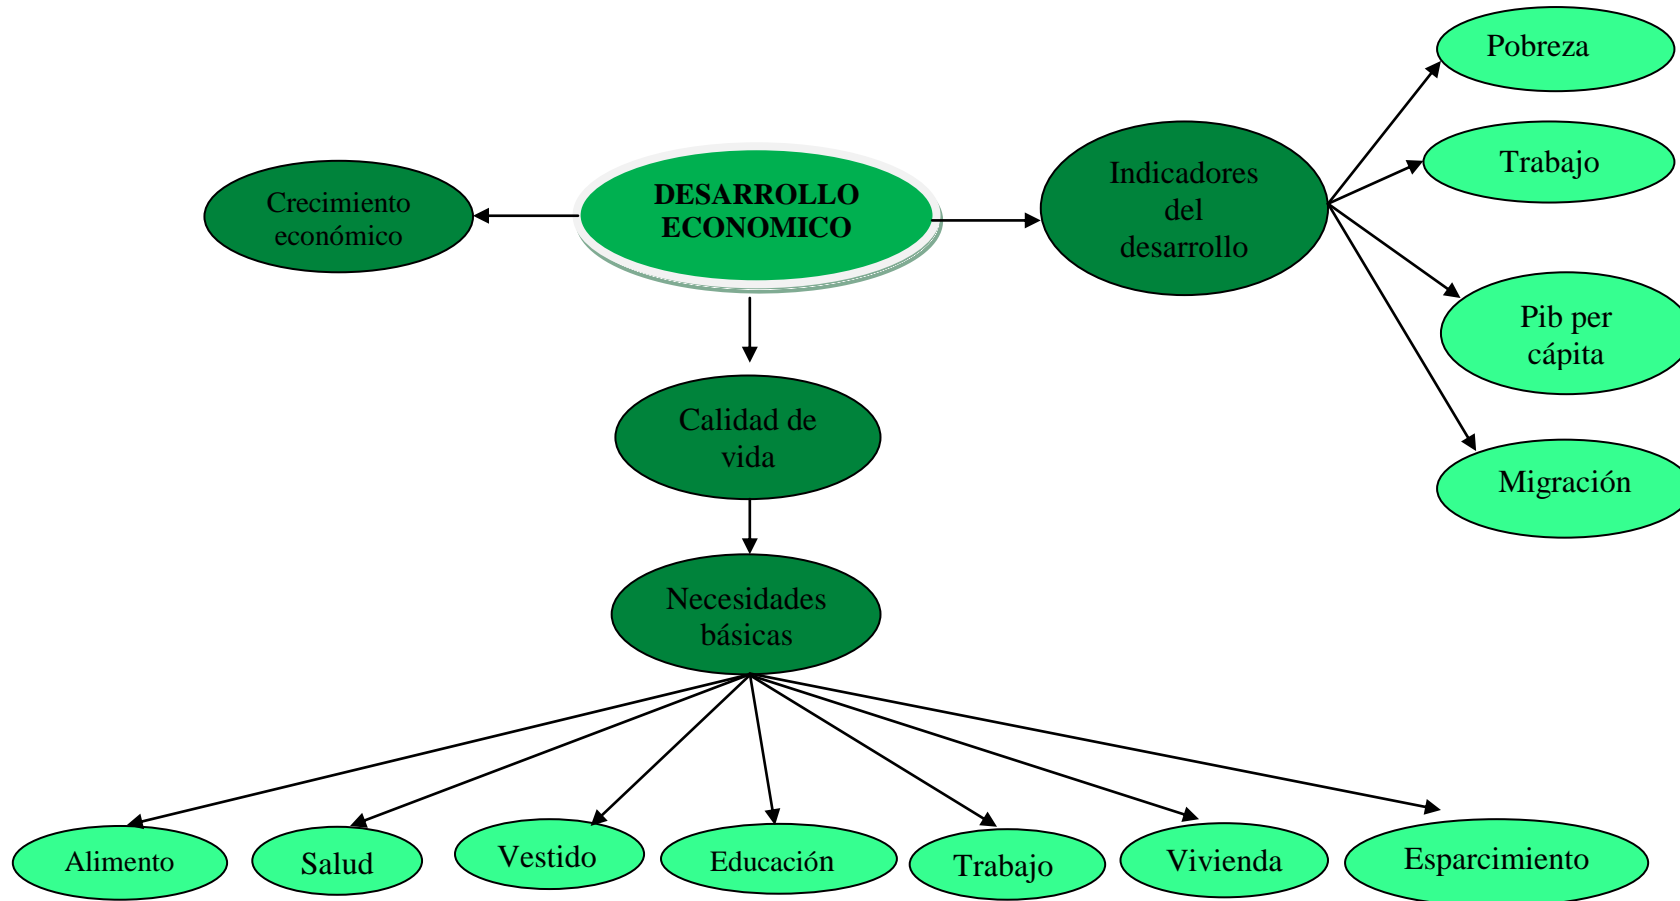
Crecimiento económico

DESARROLLO ECONOMICO

Indicadores del desarrollo

Pobreza

Trabajo

Pib per cápita

Migración

Calidad de vida

Necesidades básicas

Alimento

Salud

Vestido

Educación

Trabajo

Vivienda

Esparcimiento